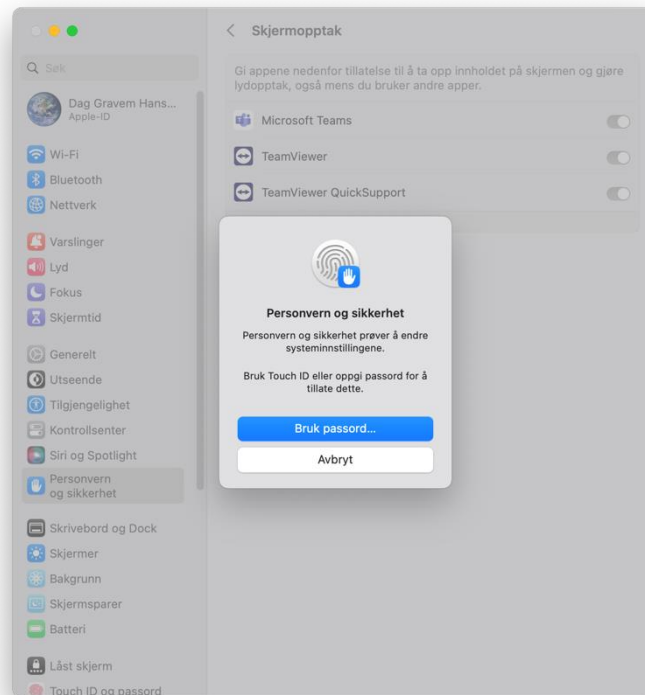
Søk

Dag Gravem Hans...
Apple-ID

Wi-Fi
Bluetooth
Nettverk

Varslinger
Lyd
Fokus
Skjermtid

Generelt
Utseende
Tilgjengelighet
Kontrollsenter
Siri og Spotlight
Personvern og sikkerhet

Skrivebord og Dock
Skjermer
Bakgrunn
Skjermsparer
Batteri

Låst skjerm
Touch ID og passord

Skjermopptak

Gi appene nedenfor tillatelse til å ta opp innholdet på skjermen og gjøre lydopptak, også mens du bruker andre apper.

Microsoft Teams
TeamViewer
TeamViewer QuickSupport

Personvern og sikkerhet

Personvern og sikkerhet prøver å endre systeminnstillingene.

Bruk Touch ID eller oppgi passord for å tillate dette.

Bruk passord...
Avbryt